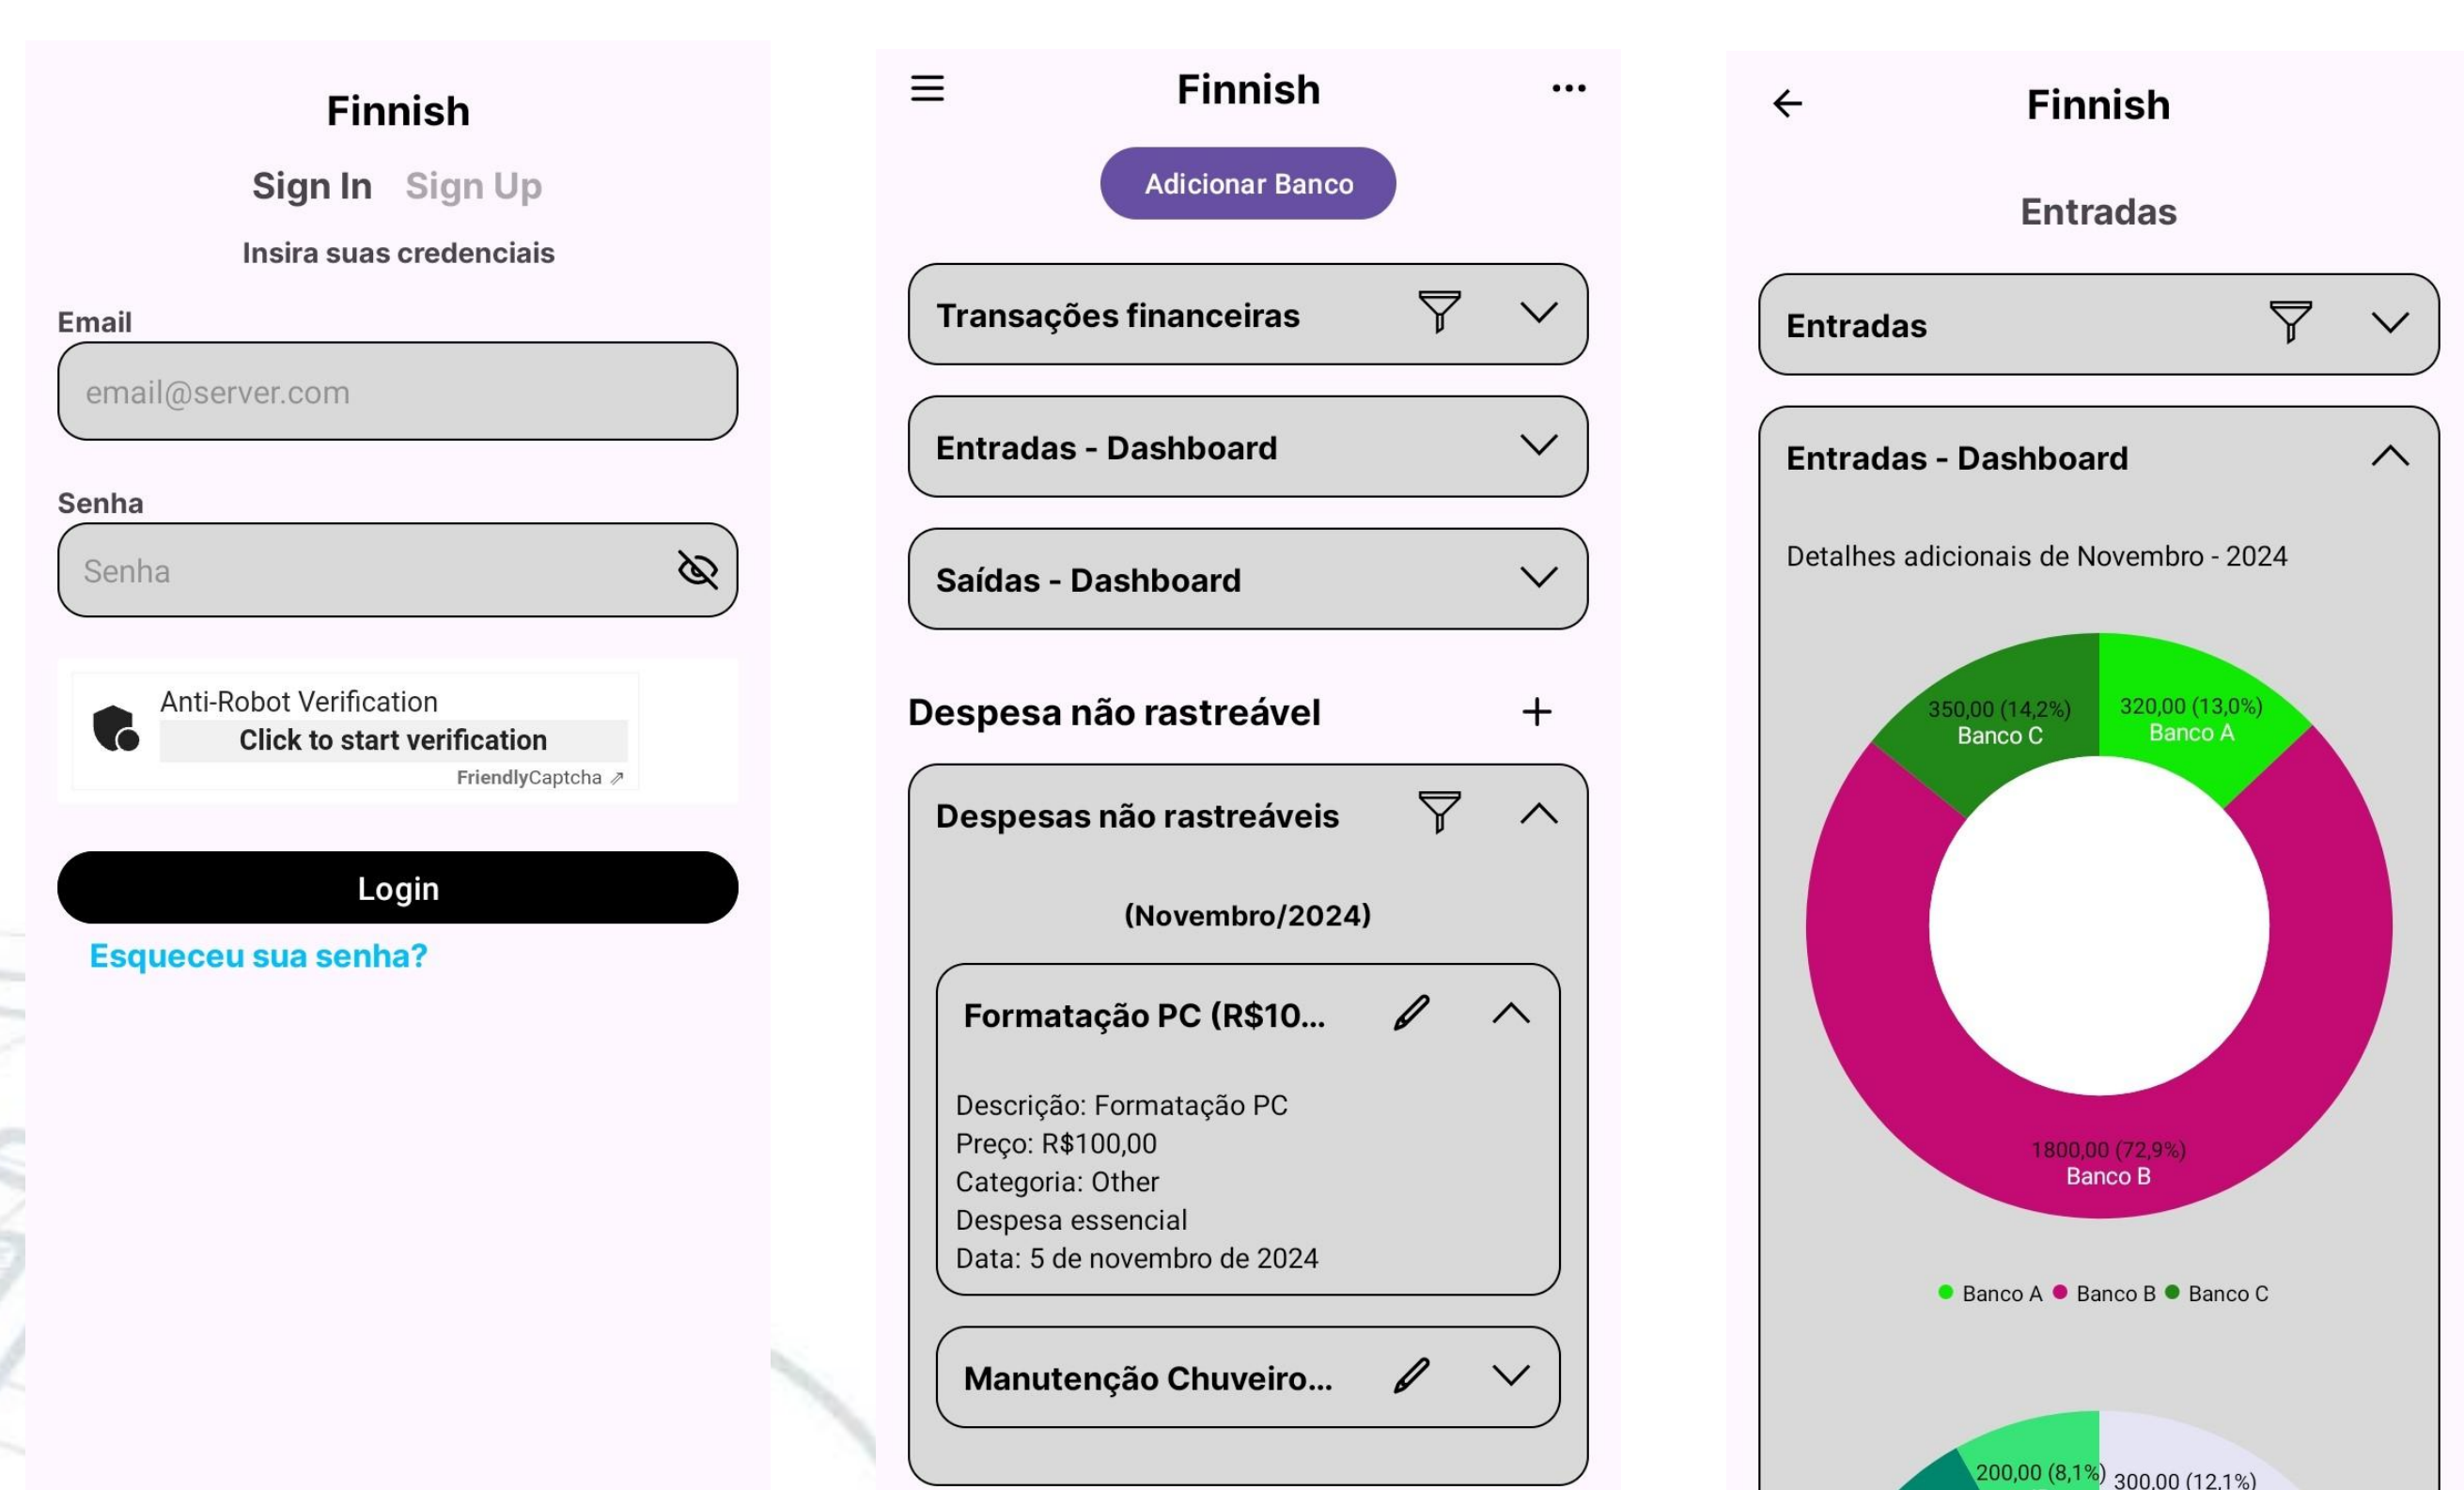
Finnish

Sign In Sign Up

Insira suas credenciais

Email

email@server.com

Senha

Senha

Anti-Robot Verification
Click to start verification
FriendlyCaptcha ↗

Login

Esqueceu sua senha?

Finnish

Adicionar Banco

Transações financeiras

Entradas - Dashboard

Saídas - Dashboard

Despesa não rastreável +

Despesas não rastreáveis

(Novembro/2024)

Formatação PC (R$10...

Descrição: Formatação PC
Preço: R$100,00
Categoria: Other
Despesa essencial
Data: 5 de novembro de 2024

Manutenção Chuveiro...

Finnish

Entradas

Entradas

Entradas - Dashboard

Detalhes adicionais de Novembro - 2024

350,00 (14,2%)
Banco C

320,00 (13,0%)
Banco A

1800,00 (72,9%)
Banco B

Banco A Banco B Banco C

200,00 (8,1%) 300,00 (12,1%)